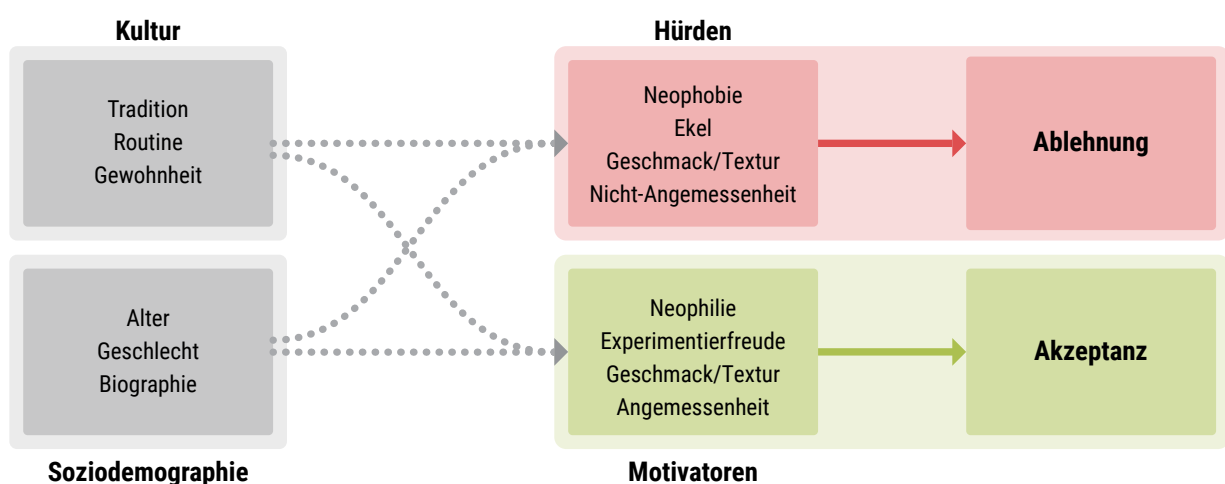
Kultur

Tradition
Routine
Gewohnheit

Alter
Geschlecht
Biographie

Soziodemographie

Hürden

Neophobie
Ekel
Geschmack/Textur
Nicht-Angemessenheit

Ablehnung

Neophilie
Experimentierfreude
Geschmack/Textur
Angemessenheit

Akzeptanz

Motivatoren